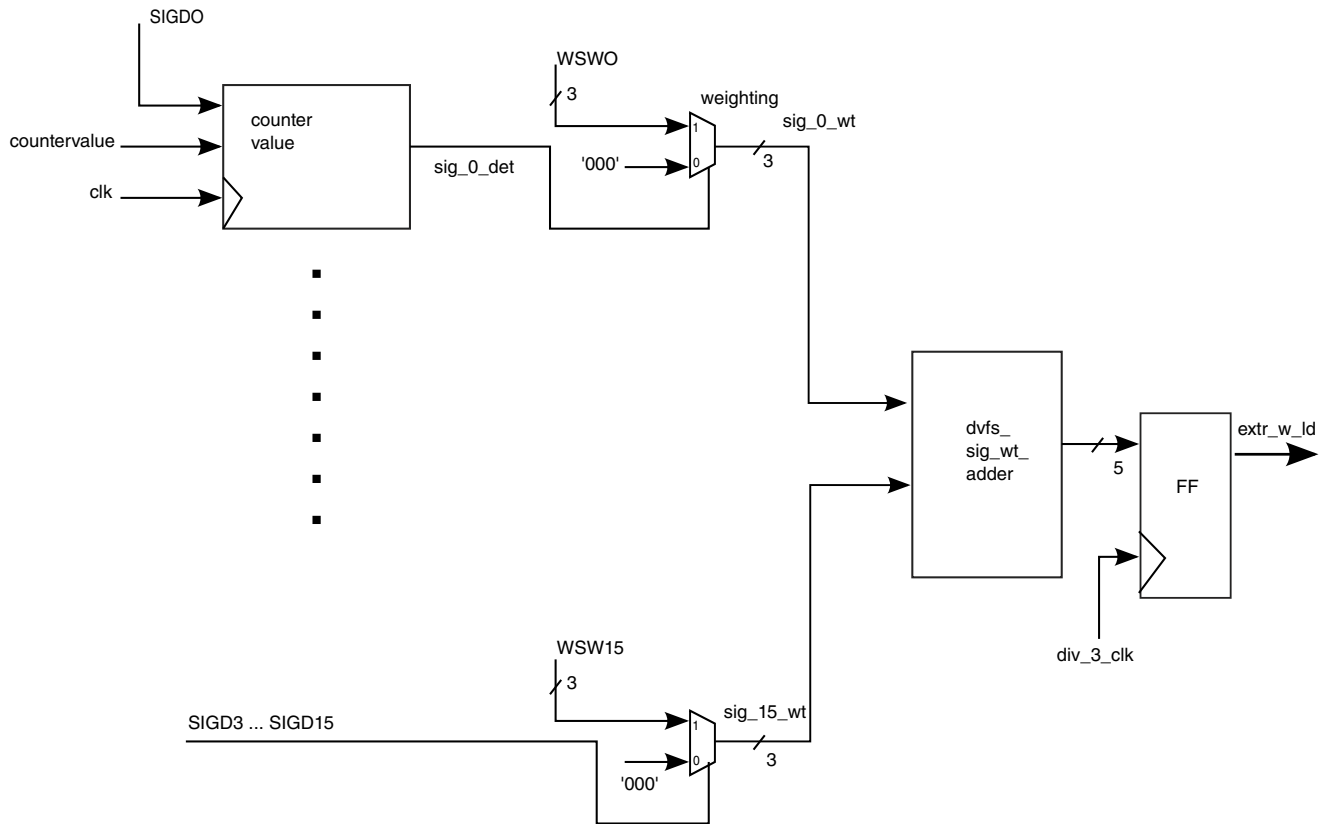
SIGDO

countervalue

clk

counter value

sig_0_det

WSWO

3

weighting

1

0

'000'

sig_0_wt

3

dvfs_ sig_wt_ adder

5

FF

extr_w_ld

div_3_clk

WSW15

3

SIGD3 ... SIGD15

1

0

'000'

sig_15_wt

3